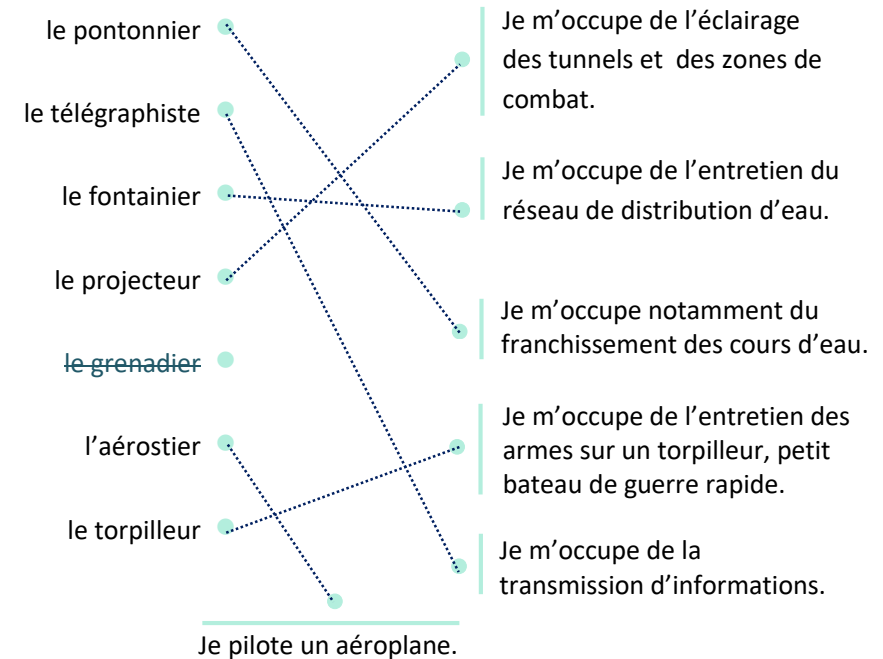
le pontonnier

le télégraphiste

le fontainier

le projecteur

~~le grenadier~~

l'aérostier

le torpilleur

Je m'occupe de l'éclairage des tunnels et des zones de combat.

Je m'occupe de l'entretien du réseau de distribution d'eau.

Je m'occupe notamment du franchissement des cours d'eau.

Je m'occupe de l'entretien des armes sur un torpilleur, petit bateau de guerre rapide.

Je m'occupe de la transmission d'informations.

Je pilote un aéroplane.